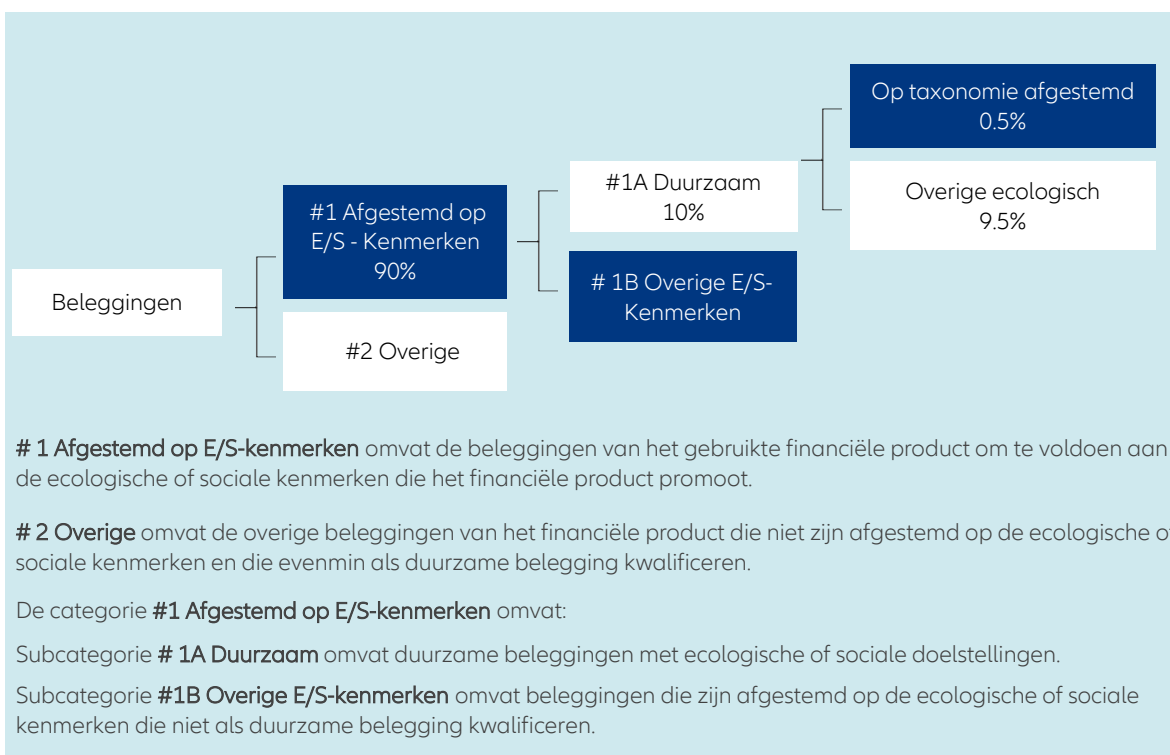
Op taxonomie afgestemd
0.5%

#1A Duurzaam
10%

Overige ecologisch
9.5%

#1 Afgestemd op E/S - Kenmerken
90%

# 1B Overige E/S-Kenmerken

Beleggingen

#2 Overige

**# 1 Afgestemd op E/S-kenmerken** omvat de beleggingen van het gebruikte financiële product om te voldoen aan de ecologische of sociale kenmerken die het financiële product promoot.

**# 2 Overige** omvat de overige beleggingen van het financiële product die niet zijn afgestemd op de ecologische o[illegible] sociale kenmerken en die evenmin als duurzame belegging kwalificeren.

De categorie **#1 Afgestemd op E/S-kenmerken** omvat:

Subcategorie **# 1A Duurzaam** omvat duurzame beleggingen met ecologische of sociale doelstellingen.

Subcategorie **#1B Overige E/S-kenmerken** omvat beleggingen die zijn afgestemd op de ecologische of sociale kenmerken die niet als duurzame belegging kwalificeren.